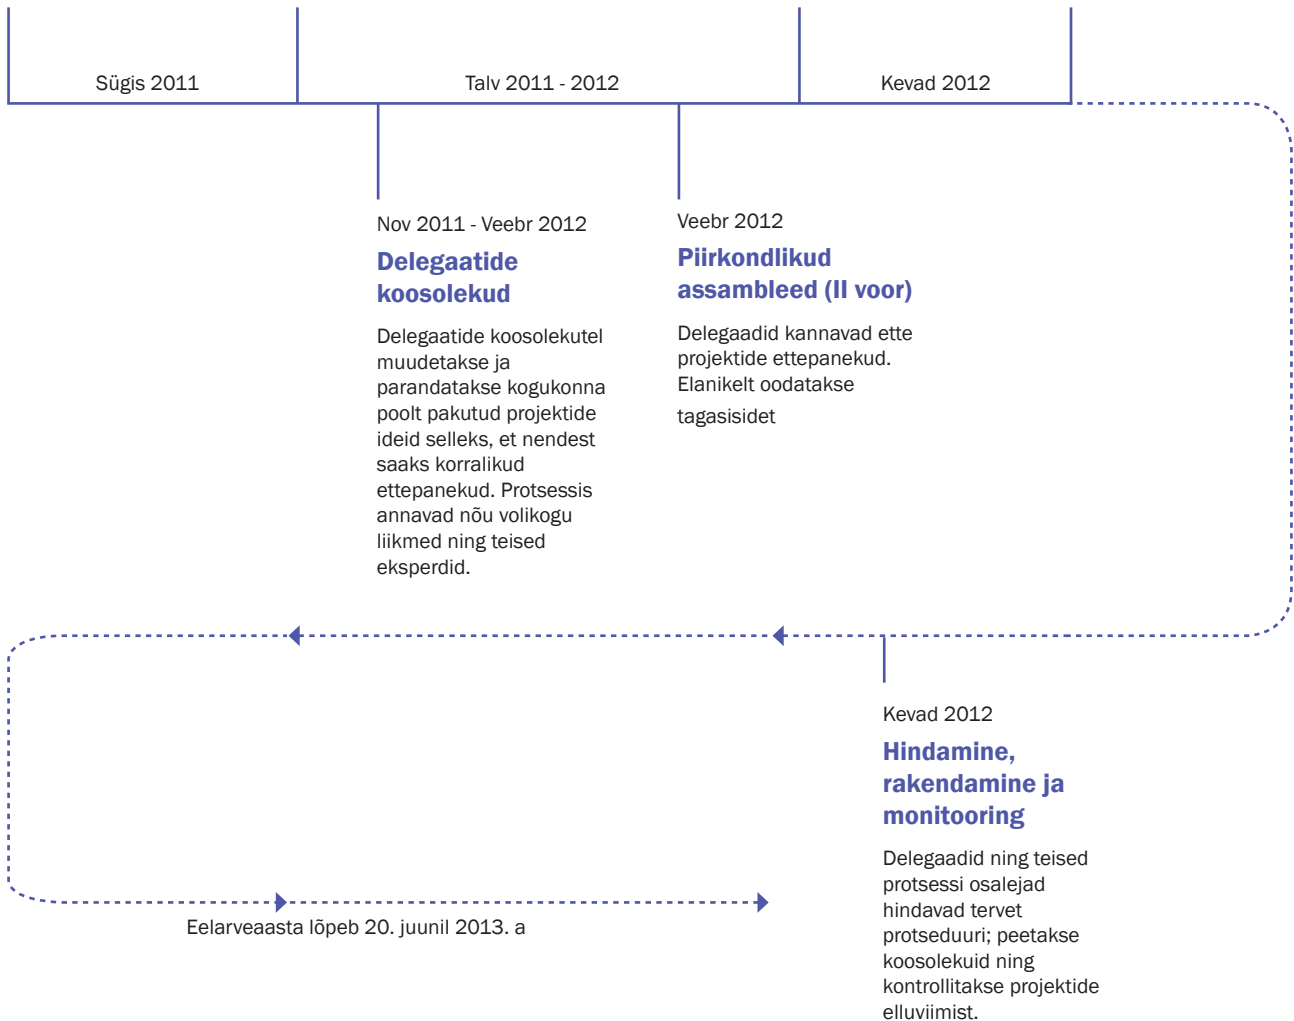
Sügis 2011

Talv 2011 - 2012

Kevad 2012

Nov 2011 - Veebr 2012

Delegaatide koosolekud

Delegaatide koosolekutel muudetakse ja parandatakse kogukonna poolt pakutud projektide ideid selleks, et nendest saaks korralikud ettepanekud. Protsessis annavad nõu volikogu liikmed ning teised eksperdid.

Veebr 2012

Piirkondlikud assambleed (II voor)

Delegaadid kannavad ette projektide ettepanekud. Elanikelt oodatakse tagasisidet

Kevad 2012

Hindamine, rakendamine ja monitooring

Delegaadid ning teised protsessi osalejad hindavad tervet protseduuri; peetakse koosolekuid ning kontrollitakse projektide elluviimist.

Eelarveaasta lõpeb 20. juunil 2013. a